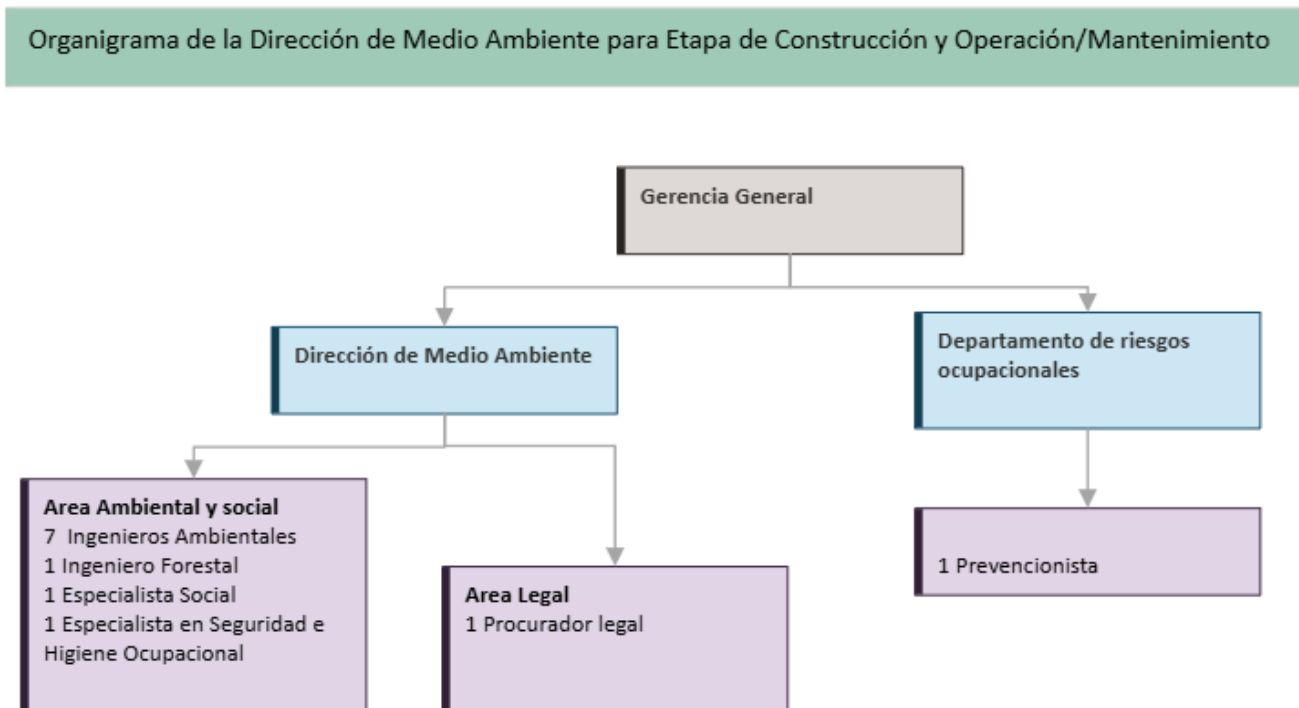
Organigrama de la Dirección de Medio Ambiente para Etapa de Construcción y Operación/Mantenimiento

Gerencia General

Dirección de Medio Ambiente

Departamento de riesgos ocupacionales

Area Ambiental y social
7 Ingenieros Ambientales
1 Ingeniero Forestal
1 Especialista Social
1 Especialista en Seguridad e Higiene Ocupacional

Area Legal
1 Procurador legal

1 Prevencionista